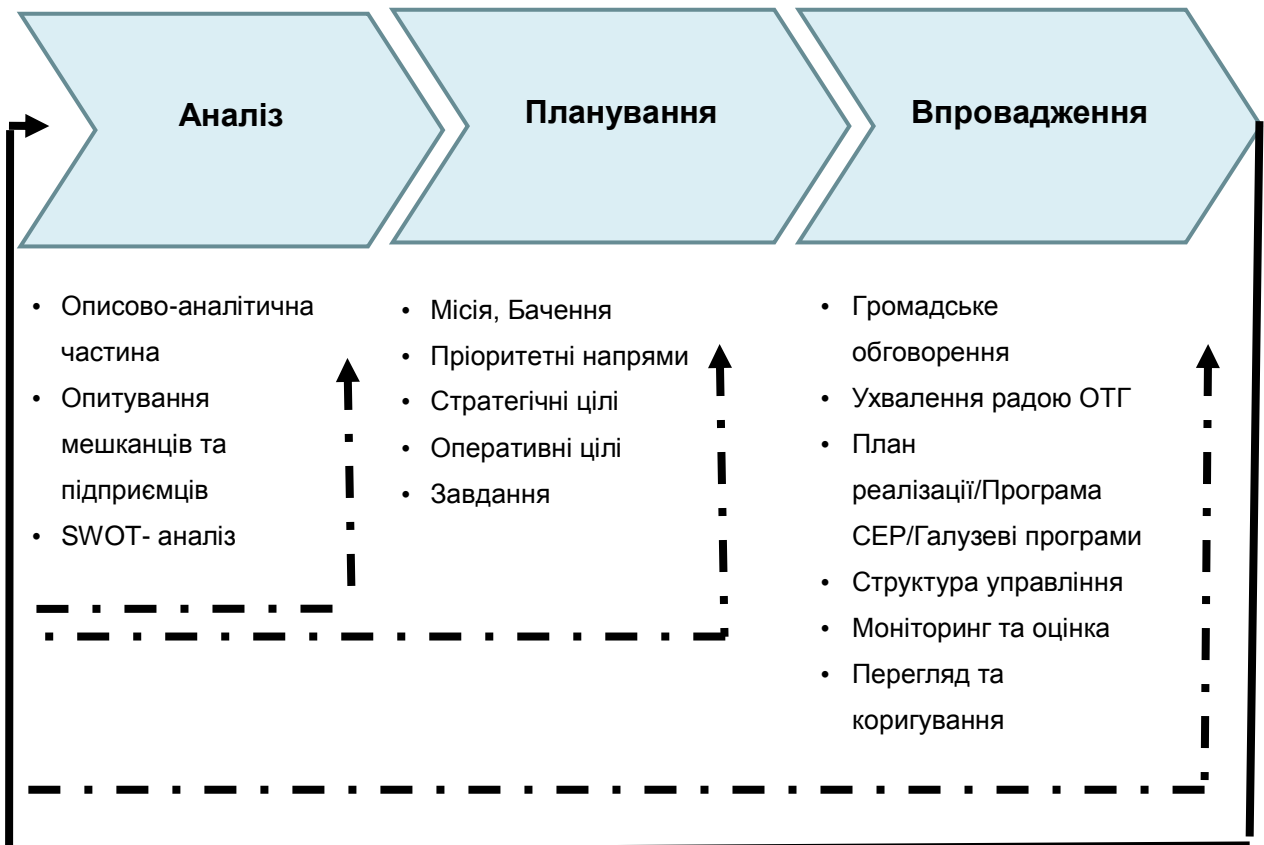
Аналіз

Планування

Впровадження

• Описово-аналітична частина
• Опитування мешканців та підприємців
• SWOT- аналіз

• Місія, Бачення
• Пріоритетні напрями
• Стратегічні цілі
• Оперативні цілі
• Завдання

• Громадське обговорення
• Ухвалення радою ОТГ
• План реалізації/Програма СЕР/Галузеві програми
• Структура управління
• Моніторинг та оцінка
• Перегляд та коригування